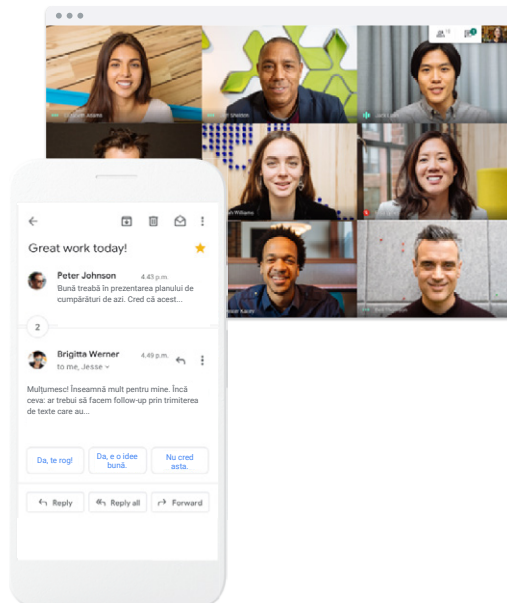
Great work today!

Peter Johnson 4:43 p.m.
Bună treabă în prezentarea planului de cumpărături de azi. Cred că acest...

2

Brigitta Werner 4:49 p.m.
to me, Jesse

Mulțumesc! Înseamnă mult pentru mine. Încă ceva: ar trebui să facem follow-up prin trimiterea de texte care au...

Da, te rog!
Da, e o idee bună.
Nu cred asta.

Reply
Reply all
Forward